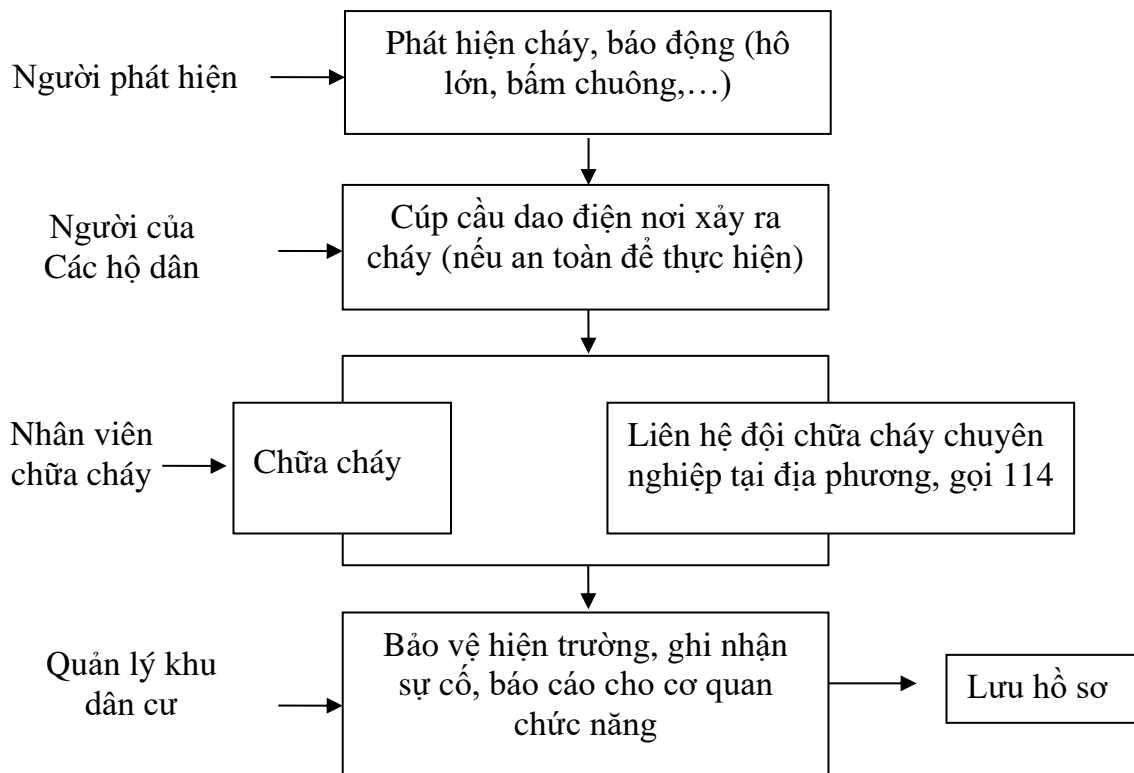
Người phát hiện

Phát hiện cháy, báo động (hô lớn, bấm chuông,…)

Người của Các hộ dân

Cúp cầu dao điện nơi xảy ra cháy (nếu an toàn để thực hiện)

Nhân viên chữa cháy

Chữa cháy

Liên hệ đội chữa cháy chuyên nghiệp tại địa phương, gọi 114

Quản lý khu dân cư

Bảo vệ hiện trường, ghi nhận sự cố, báo cáo cho cơ quan chức năng

Lưu hồ sơ